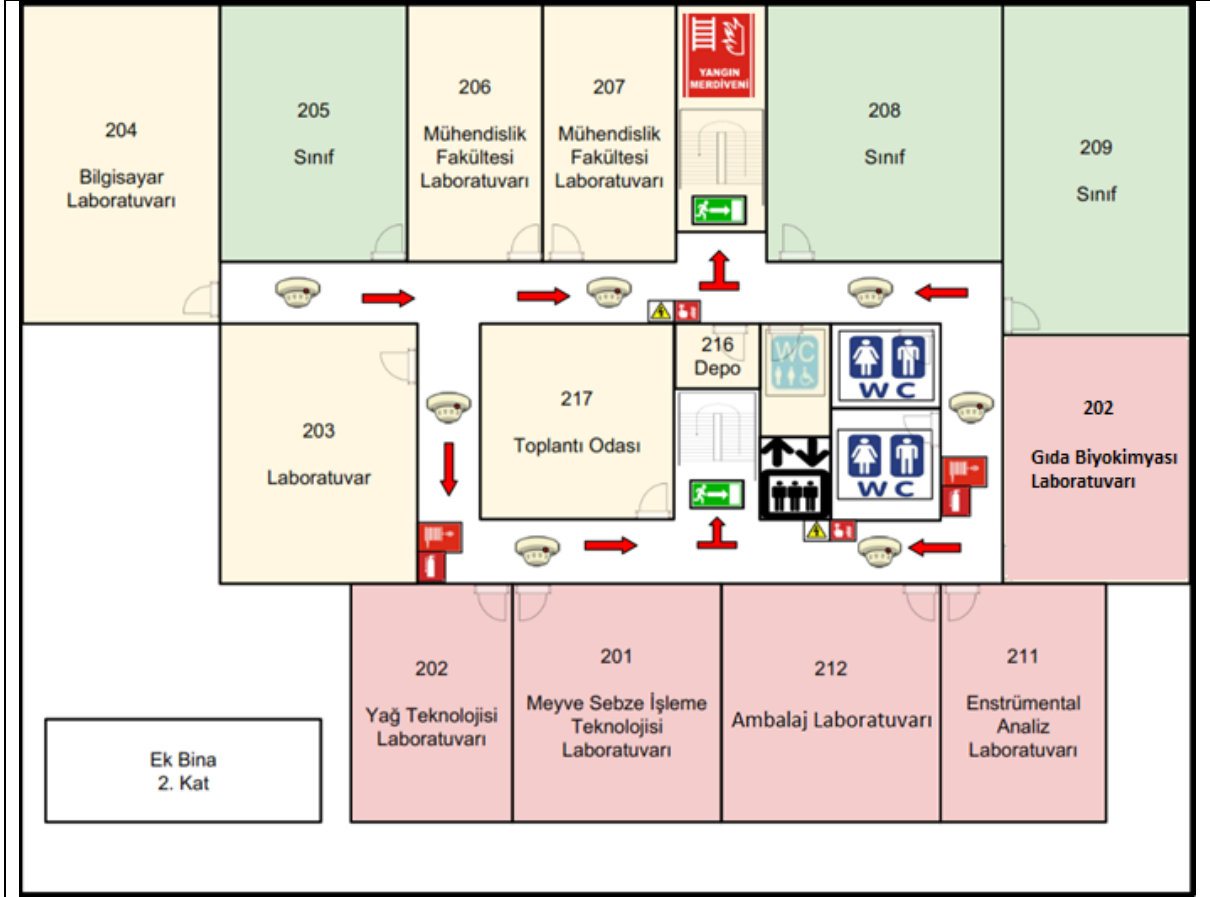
204
Bilgisayar Laboratuvarı

205
Sınıf

206
Mühendislik Fakültesi Laboratuvarı

207
Mühendislik Fakültesi Laboratuvarı

YANGIN MERDİVENİ

208
Sınıf

209
Sınıf

216
Depo

WC

WC

217
Toplantı Odası

203
Laboratuvar

WC

202
Gıda Biyokimyası Laboratuvarı

202
Yağ Teknolojisi Laboratuvarı

201
Meyve Sebze İşleme Teknolojisi Laboratuvarı

212
Ambalaj Laboratuvarı

211
Enstrümental Analiz Laboratuvarı

Ek Bina
2. Kat